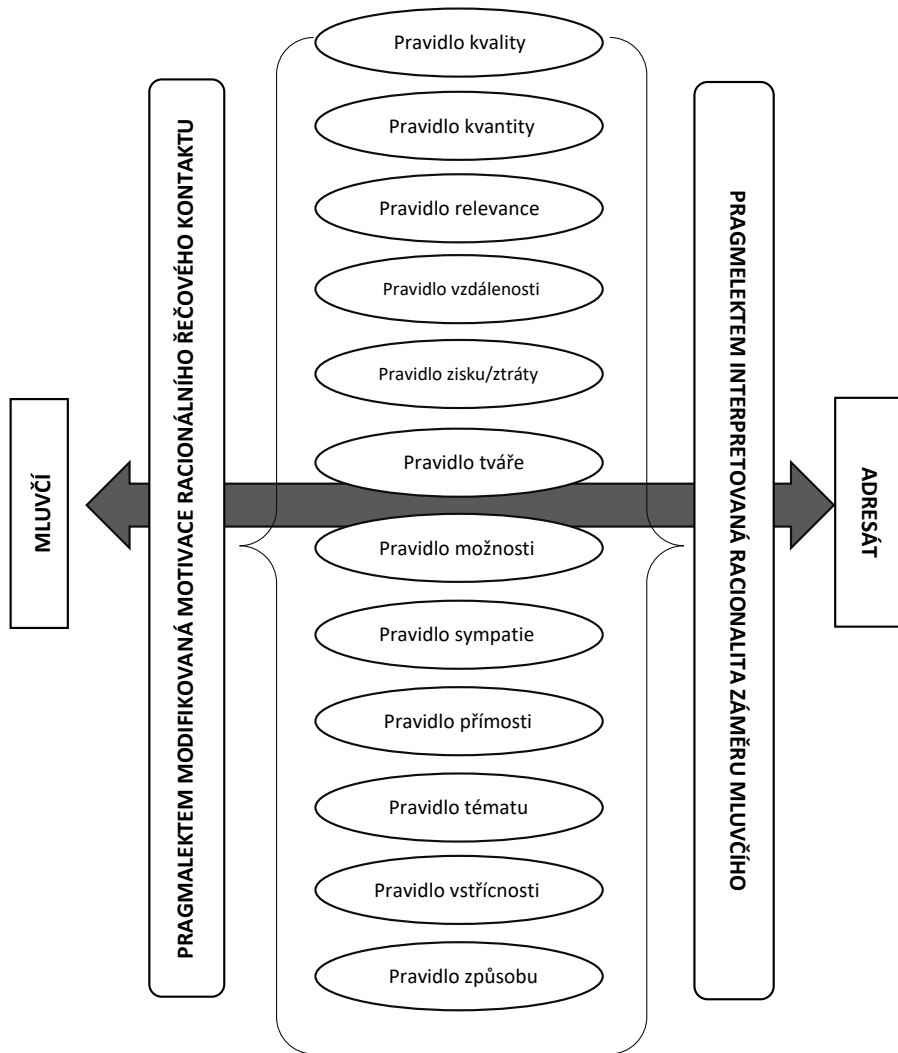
MLUVČÍ

PRAGMALEKTEM MODIFIKOVANÁ MOTIVACE RACIONÁLNÍHO ŘEČOVÉHO KONTAKTU

Pravidlo kvality

Pravidlo kvantity

Pravidlo relevance

Pravidlo vzdálenosti

Pravidlo zisku/ztráty

Pravidlo tváře

Pravidlo možnosti

Pravidlo sympatie

Pravidlo přímosti

Pravidlo tématu

Pravidlo vstřícnosti

Pravidlo způsobu

PRAGMELEKTEM INTERPRETOVANÁ RACIONALITA ZÁMĚRU MLUVČÍHO

ADRESÁT